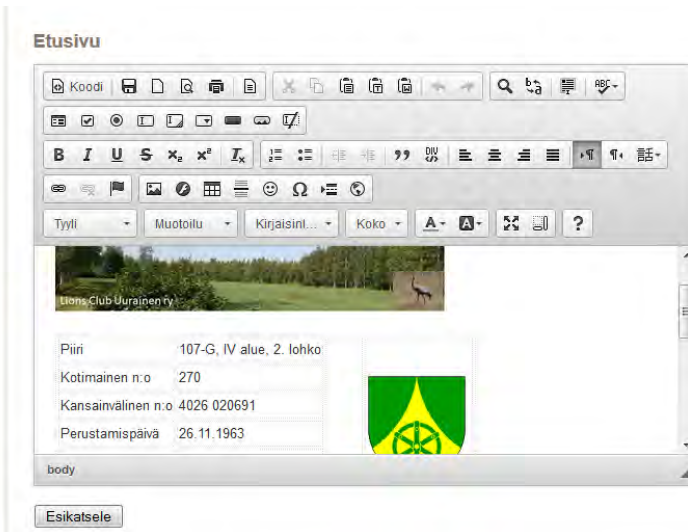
Etusivu

Koodi

Tyyli | Muotoilu | Kirjaisinl... | Koko | ?

Lions Club Uurainen ry

| Piiri | 107-G, IV alue, 2. lohko |
|---|---|
| Kotimainen n:o | 270 |
| Kansainvälinen n:o | 4026 020691 |
| Perustamispäivä | 26.11.1963 |

body

Esikatsele